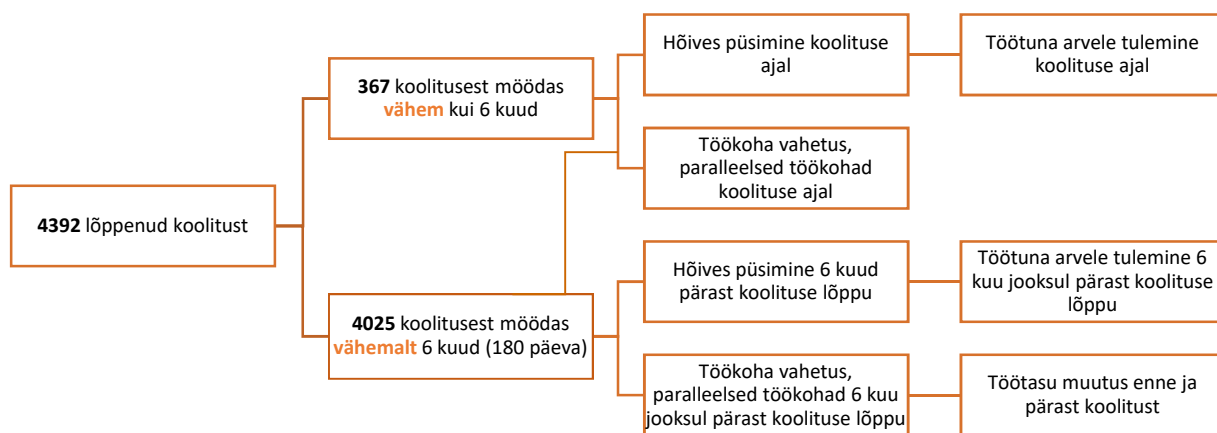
4392 lõppenud koolitust

367 koolitusest möödas vähem kui 6 kuud

Hõives püsimine koolituse ajal

Töötuna arvele tulemine koolituse ajal

Töökoha vahetus, paralleelsed töökohad koolituse ajal

4025 koolitusest möödas vähemalt 6 kuud (180 päeva)

Hõives püsimine 6 kuud pärast koolituse lõppu

Töötuna arvele tulemine 6 kuu jooksul pärast koolituse lõppu

Töökoha vahetus, paralleelsed töökohad 6 kuu jooksul pärast koolituse lõppu

Töötasu muutus enne ja pärast koolitust